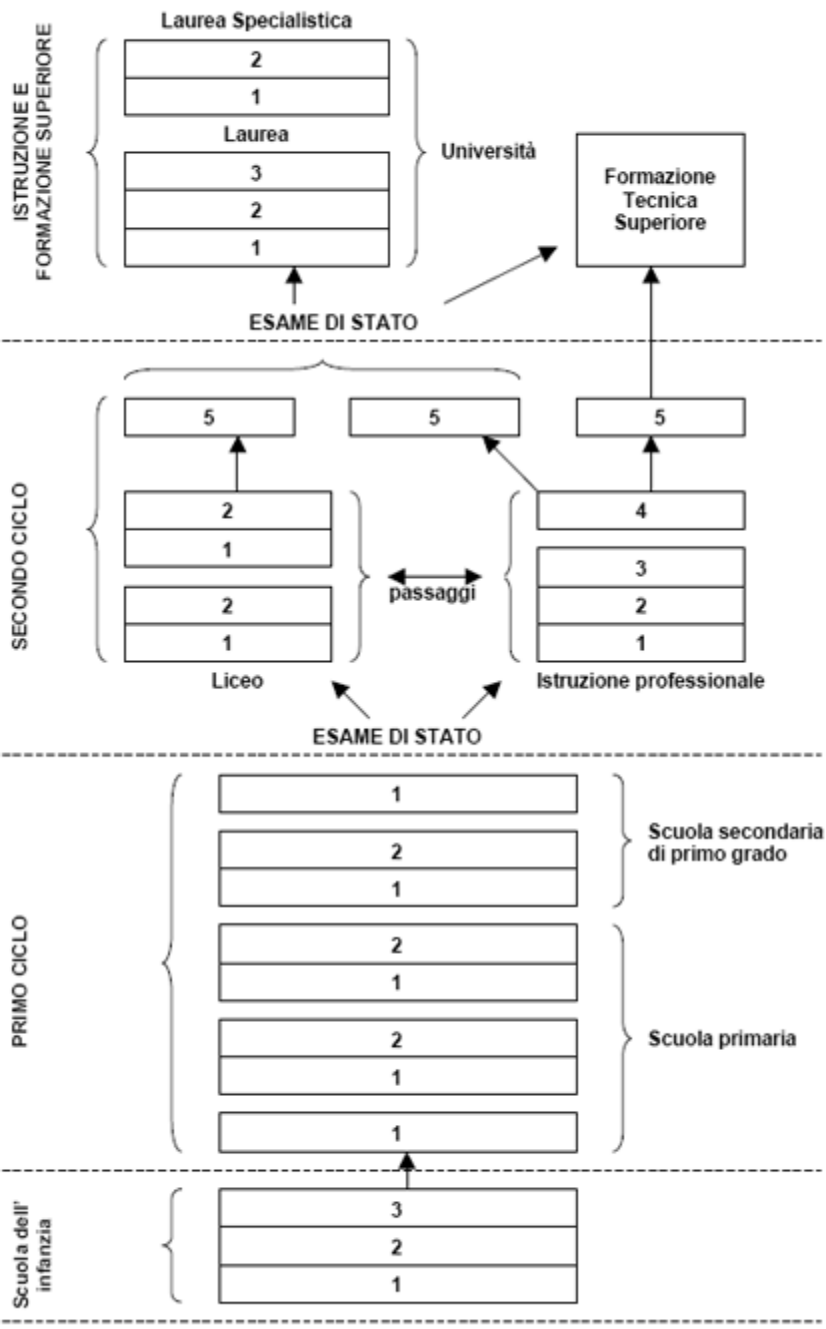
ISTRUZIONE E FORMAZIONE SUPERIORE

Laurea Specialistica

2

1

Laurea

3

2

1

Università

Formazione Tecnica Superiore

ESAME DI STATO

SECONDO CICLO

5

5

5

2

1

2

1

passaggi

4

3

2

1

Liceo

Istruzione professionale

ESAME DI STATO

PRIMO CICLO

1

2

1

Scuola secondaria di primo grado

2

1

2

1

1

Scuola primaria

Scuola dell' infanzia

3

2

1